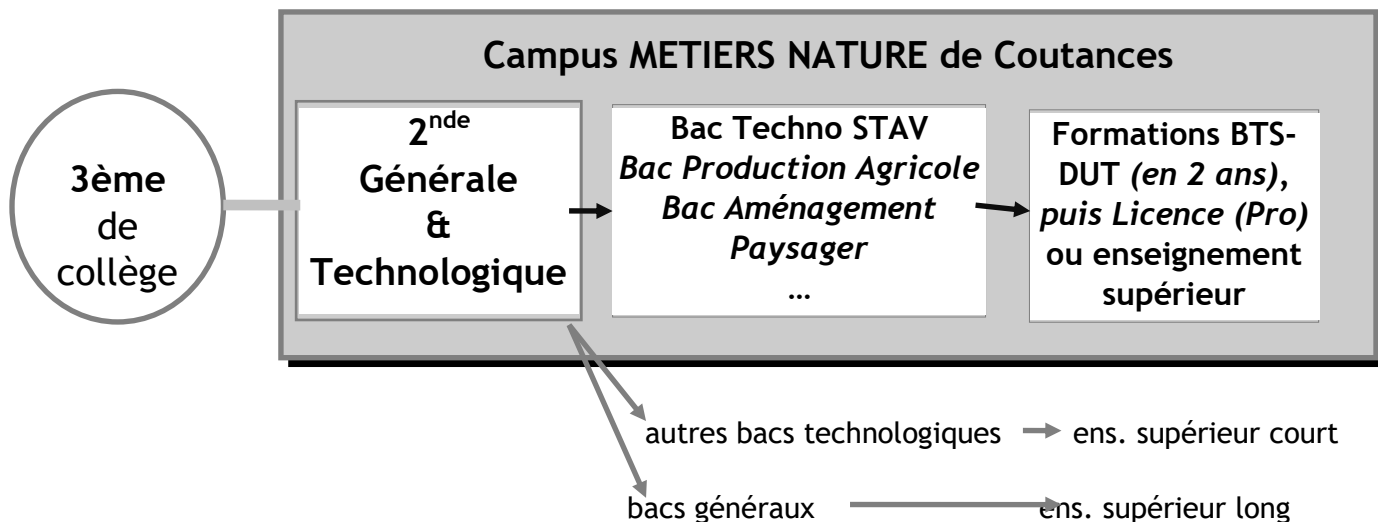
Campus METIERS NATURE de Coutances

3ème de collège

2$^{nde}$ Générale & Technologique

Bac Techno STAV
*Bac Production Agricole*
*Bac Aménagement Paysager*
…

Formations BTS-DUT *(en 2 ans)*, *puis Licence (Pro)* ou enseignement supérieur

autres bacs technologiques → ens. supérieur court

bacs généraux → ens. supérieur long